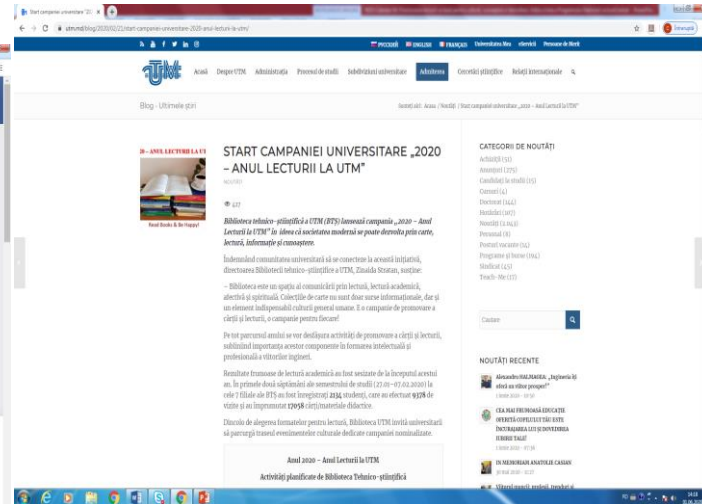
Start campaniei universitare "20... ×

utm.md/blog/2020/02/21/start-campaniei-universitare-2020-anul-lecturii-la-utm/

РУССКИЙ ENGLISH FRANÇAIS Universitatea Mea eServicii Personae de Merit

Acasă Despre UTM Administrația Procesul de studii Subdiviziuni universitare Admiterea Cercetări științifice Relații internaționale

Blog - Ultimele știri

Sunteți aici: Acasă / Noutăți / Start campaniei universitare „2020 – Anul Lecturii la UTM"

20 - ANUL LECTURII LA UT

Read Books & Be Happy!

START CAMPANIEI UNIVERSITARE „2020 – ANUL LECTURII LA UTM"

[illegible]

417

Biblioteca tehnico-științifică a UTM (BTȘ) lansează campania „2020 – Anul Lecturii la UTM" în ideea că societatea modernă se poate dezvolta prin carte, lectură, informație și cunoaștere.

Îndemnând comunitatea universitară să se conecteze la această inițiativă, directoarea Bibliotecii tehnico-științifice a UTM, Zinaida Stratan, susține:

– Biblioteca este un spațiu al comunicării prin lectură, lectură academică, afectivă și spirituală. Colecțiile de carte nu sunt doar surse informaționale, dar și un element indispensabil culturii generale umane. E o campanie de promovare a cărții și lecturii, o campanie pentru fiecare!

Pe tot parcursul anului se vor desfășura activități de promovare a cărții și lecturii, subliniind importanța acestor componente în formarea intelectuală și profesională a viitorilor ingineri.

Rezultate frumoase de lectură academică au fost sesizate de la începutul acestui an. În primele două săptămâni ale semestrului de studii (27.01–07.02.2020) la cele 7 filiale ale BTȘ au fost înregistrați 2134 studenți, care au efectuat 9378 de vizite și au împrumutat 17058 cărți/materiale didactice.

Dincolo de alegerea formatelor pentru lectură, Biblioteca UTM invită universitarii să parcurgă traseul evenimentelor culturale dedicate campaniei nominalizate.

Anul 2020 – Anul Lecturii la UTM

Activități planificate de Biblioteca Tehnico-științifică

CATEGORII DE NOUTĂȚI

Activități (51)
Anunțuri (275)
Candidați la studii (15)
Concursuri (4)
Doctorat (144)
Festivități (107)
Noutăți (2 043)
Personal (8)
Posturi vacante (14)
Programe și burse (194)
Sindicat (45)
Teach-Me (17)

Caută

NOUTĂȚI RECENTE

Alexandru HALMAGA: „Ingineria ții oferă un viitor prosper!"
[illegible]

CEA MAI FRUMOASĂ EDUCAȚIE OFERITĂ COPILULUI TĂU ESTE ÎNCURAJAREA LUI ȘI DOVEDIREA IUBIRII TALE!
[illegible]

IN MEMORIAM ANATOLIE CASIAN
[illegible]

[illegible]